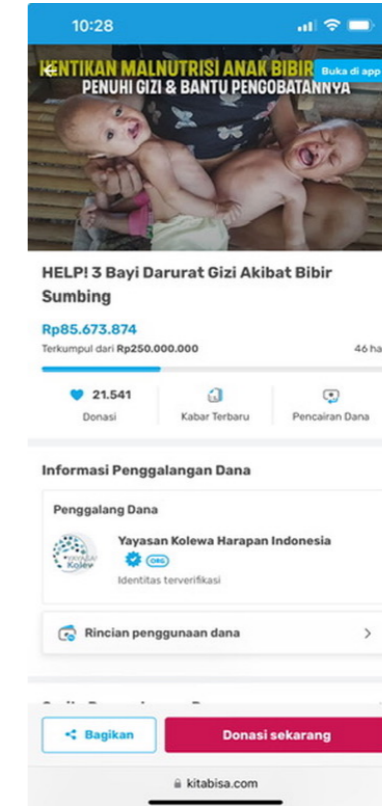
10:28

KENTIKAN MALNUTRISI ANAK BIBIR
PENUHI GIZI & BANTU PENGOBATANNYA

Buka di app

HELP! 3 Bayi Darurat Gizi Akibat Bibir Sumbing

Rp85.673.874

Terkumpul dari Rp250.000.000

46 ha

21.541
Donasi

Kabar Terbaru

Pencairan Dana

Informasi Penggalangan Dana

Penggalang Dana

Kolew

Yayasan Kolewa Harapan Indonesia

ORG

Identitas terverifikasi

Rincian penggunaan dana

Bagikan

Donasi sekarang

kitabisa.com